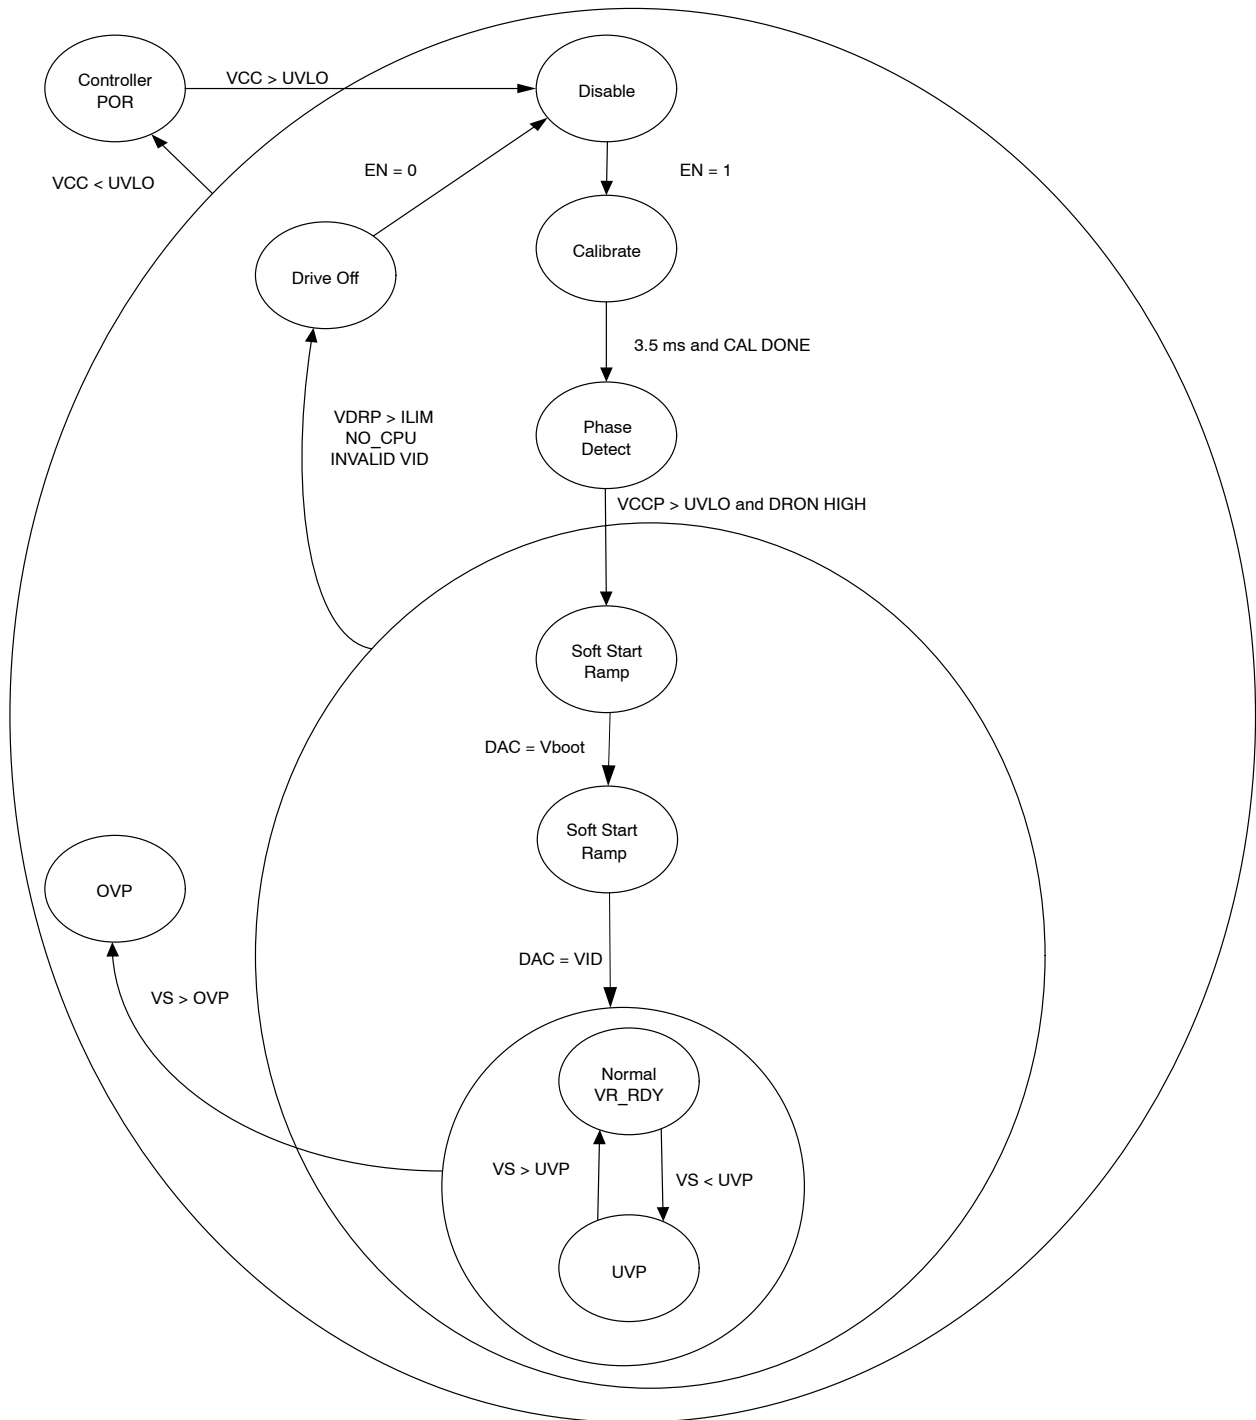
Controller POR

VCC > UVLO

Disable

VCC < UVLO

EN = 0

EN = 1

Drive Off

Calibrate

3.5 ms and CAL DONE

VDRP > ILIM
NO_CPU
INVALID VID

Phase Detect

VCCP > UVLO and DRON HIGH

Soft Start Ramp

DAC = Vboot

Soft Start Ramp

OVP

DAC = VID

VS > OVP

Normal VR_RDY

VS > UVP

VS < UVP

UVP